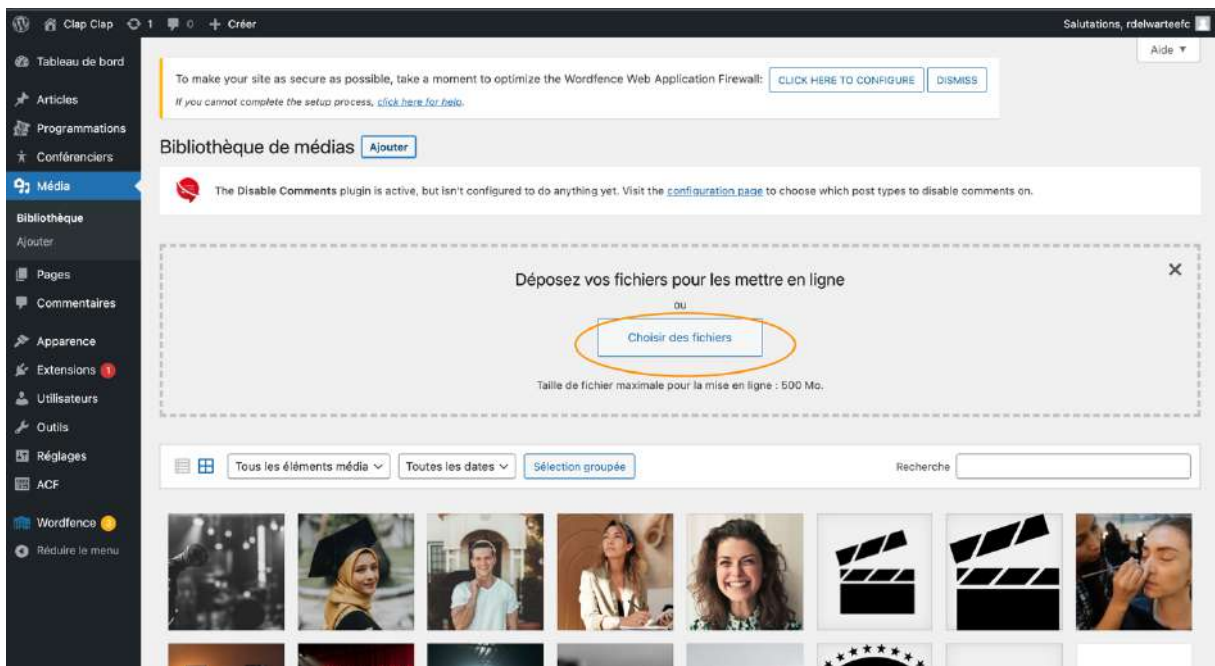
Clap Clap 1 0 + Créer

Salutations, rdelwarteefc

Aide ▼

Tableau de bord
Articles
Programmations
Conférenciers
Média
Bibliothèque
Ajouter
Pages
Commentaires
Apparence
Extensions 1
Utilisateurs
Outils
Réglages
ACF
Wordfence 3
Réduire le menu

To make your site as secure as possible, take a moment to optimize the Wordfence Web Application Firewall: CLICK HERE TO CONFIGURE DISMISS
If you cannot complete the setup process, click here for help.

Bibliothèque de médias Ajouter

The Disable Comments plugin is active, but isn't configured to do anything yet. Visit the configuration page to choose which post types to disable comments on.

Déposez vos fichiers pour les mettre en ligne
ou
Choisir des fichiers
Taille de fichier maximale pour la mise en ligne : 500 Mo.

Tous les éléments média
Toutes les dates
Sélection groupée
Recherche